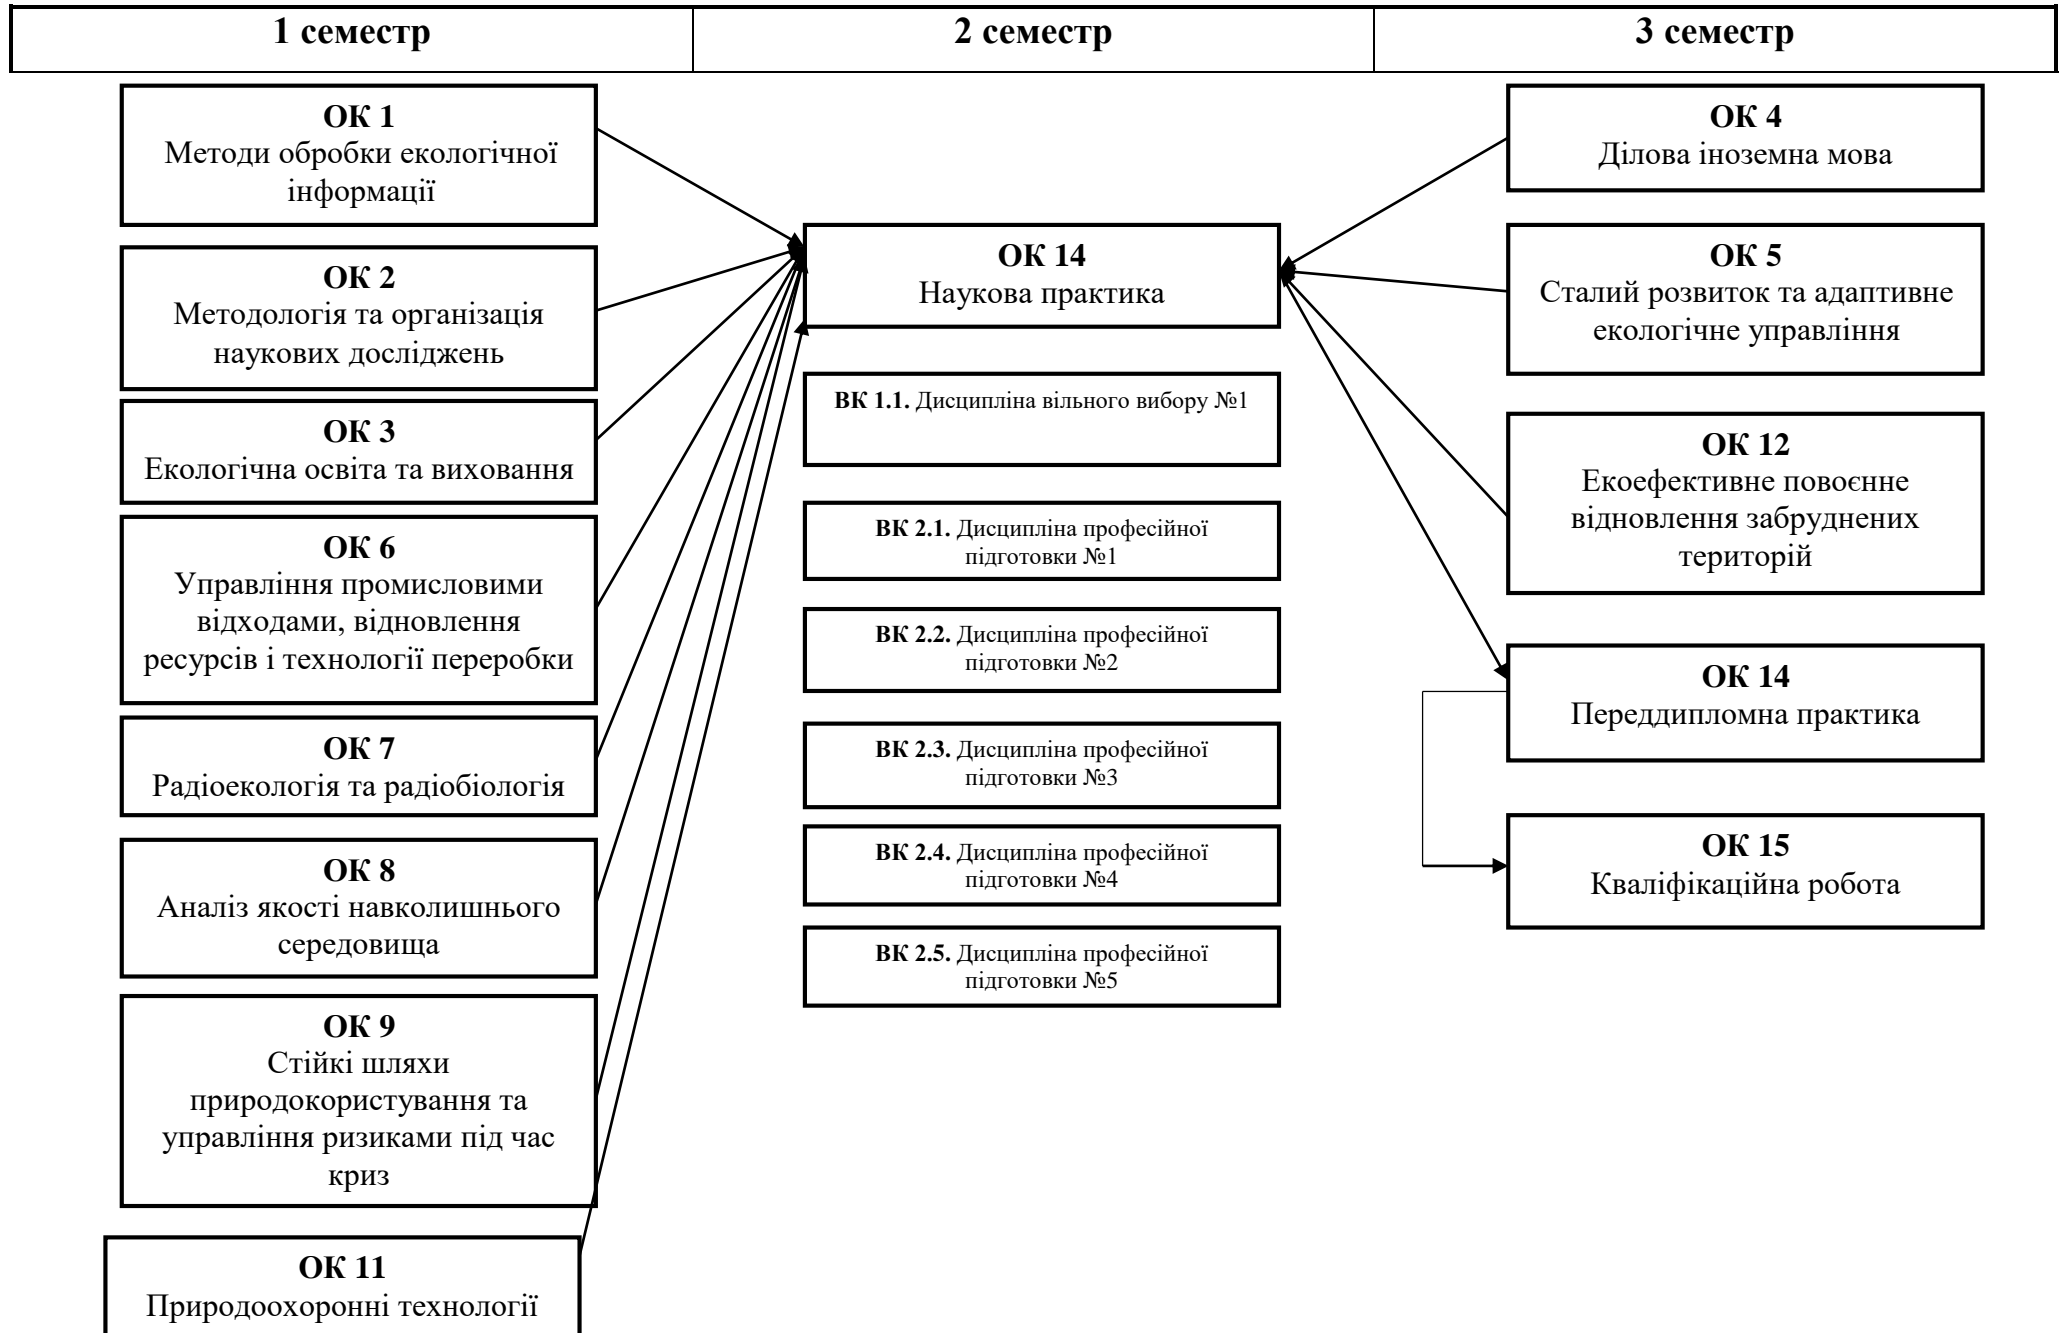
| 1 семестр | 2 семестр | 3 семестр |
|---|---|---|

ОК 1
Методи обробки екологічної інформації

ОК 2
Методологія та організація наукових досліджень

ОК 3
Екологічна освіта та виховання

ОК 6
Управління промисловими відходами, відновлення ресурсів і технології переробки

ОК 7
Радіоекологія та радіобіологія

ОК 8
Аналіз якості навколишнього середовища

ОК 9
Стійкі шляхи природокористування та управління ризиками під час криз

ОК 11
Природоохоронні технології

ОК 14
Наукова практика

ВК 1.1. Дисципліна вільного вибору №1

ВК 2.1. Дисципліна професійної підготовки №1

ВК 2.2. Дисципліна професійної підготовки №2

ВК 2.3. Дисципліна професійної підготовки №3

ВК 2.4. Дисципліна професійної підготовки №4

ВК 2.5. Дисципліна професійної підготовки №5

ОК 4
Ділова іноземна мова

ОК 5
Сталий розвиток та адаптивне екологічне управління

ОК 12
Екоефективне повоєнне відновлення забруднених територій

ОК 14
Переддипломна практика

ОК 15
Кваліфікаційна робота